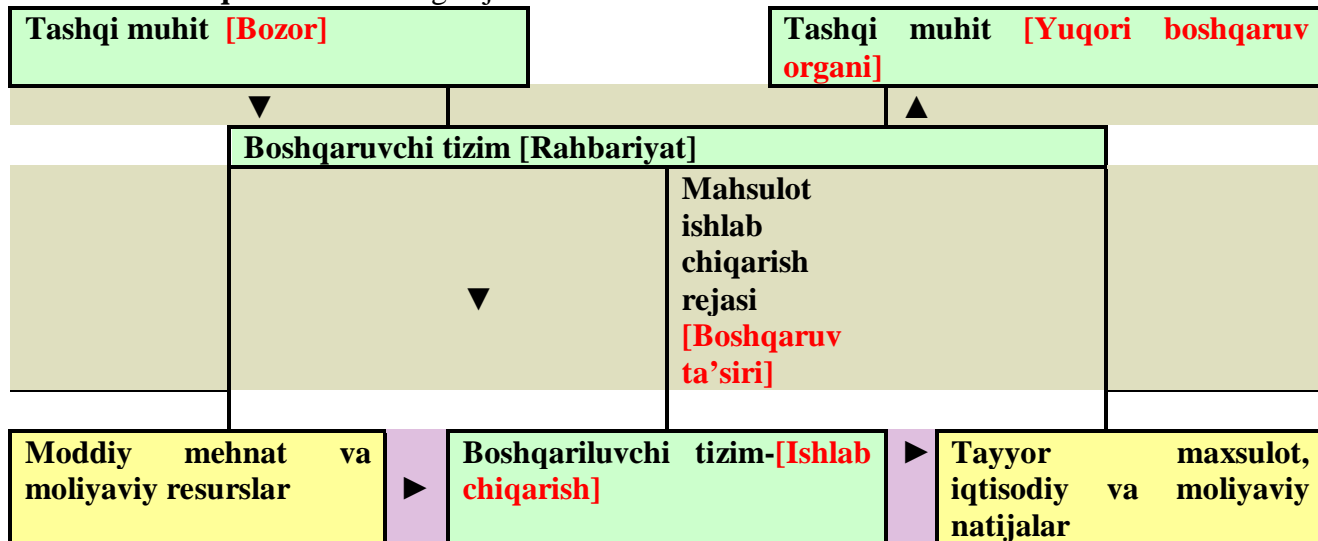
Tashqi muhit [Bozor]

Tashqi muhit [Yuqori boshqaruv organi]

▼

▲

Boshqaruvchi tizim [Rahbariyat]

▼

Mahsulot ishlab chiqarish rejasi [Boshqaruv ta’siri]

Moddiy mehnat va moliyaviy resurslar

►

Boshqariluvchi tizim-[Ishlab chiqarish]

►

Tayyor maxsulot, iqtisodiy va moliyaviy natijalar